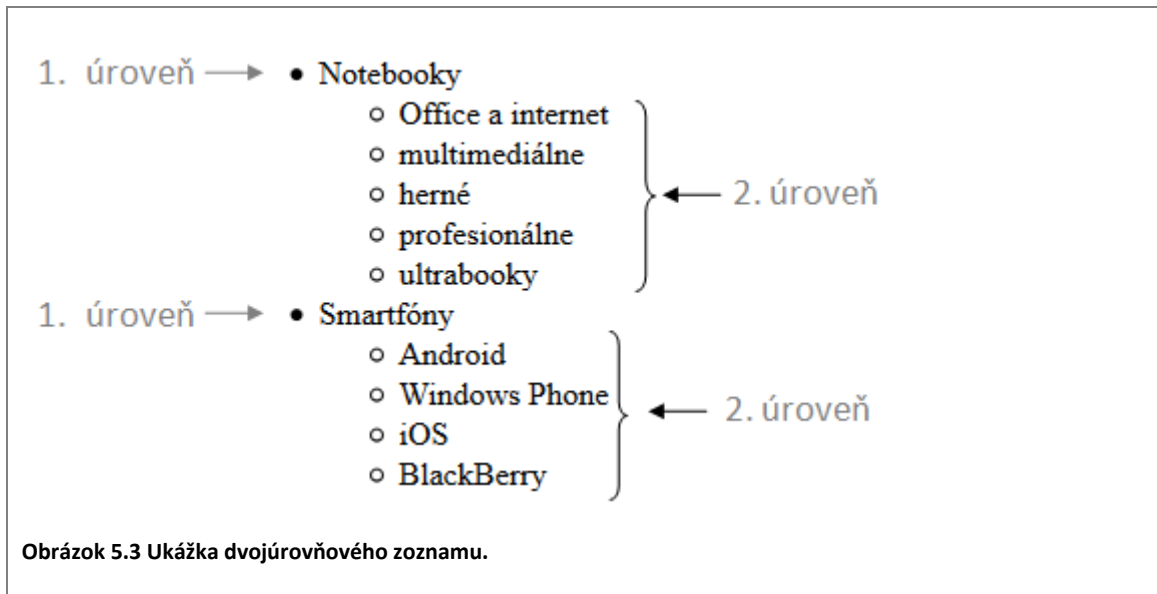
1. úroveň
- Notebooky
  - Office a internet
  - multimediálne
  - herné
  - profesionálne
  - ultrabooky

2. úroveň

1. úroveň
- Smartfóny
  - Android
  - Windows Phone
  - iOS
  - BlackBerry

2. úroveň

**Obrázok 5.3 Ukážka dvojúrovňového zoznamu.**